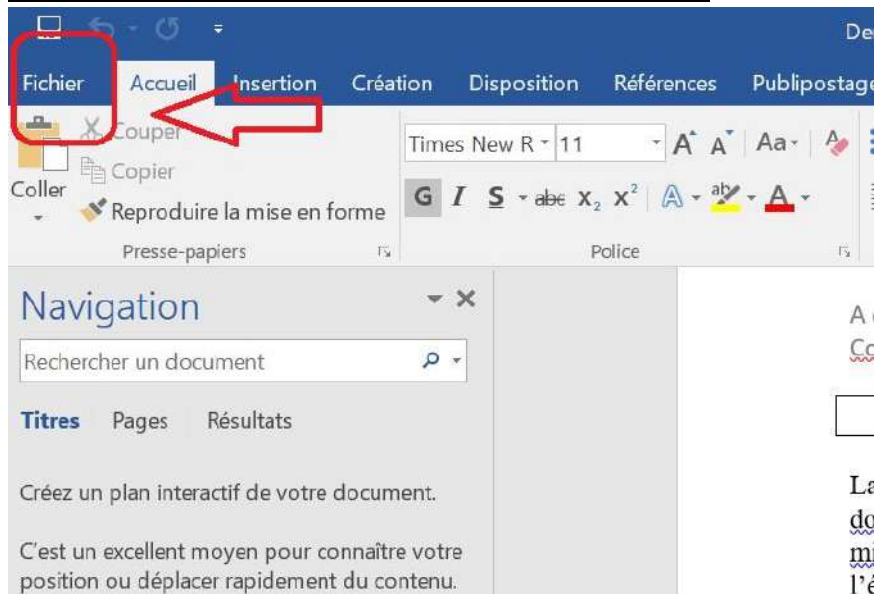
De

Fichier Accueil Insertion Création Disposition Références Publipostage

Couper
Copier
Coller
Reproduire la mise en forme
Presse-papiers

Times New R 11
A A Aa
G I S abc $x_2$ $x^2$
Police

Navigation
Rechercher un document

Titres Pages Résultats

Créez un plan interactif de votre document.

C'est un excellent moyen pour connaître votre position ou déplacer rapidement du contenu.

A
Co

La
do
mi
l'é